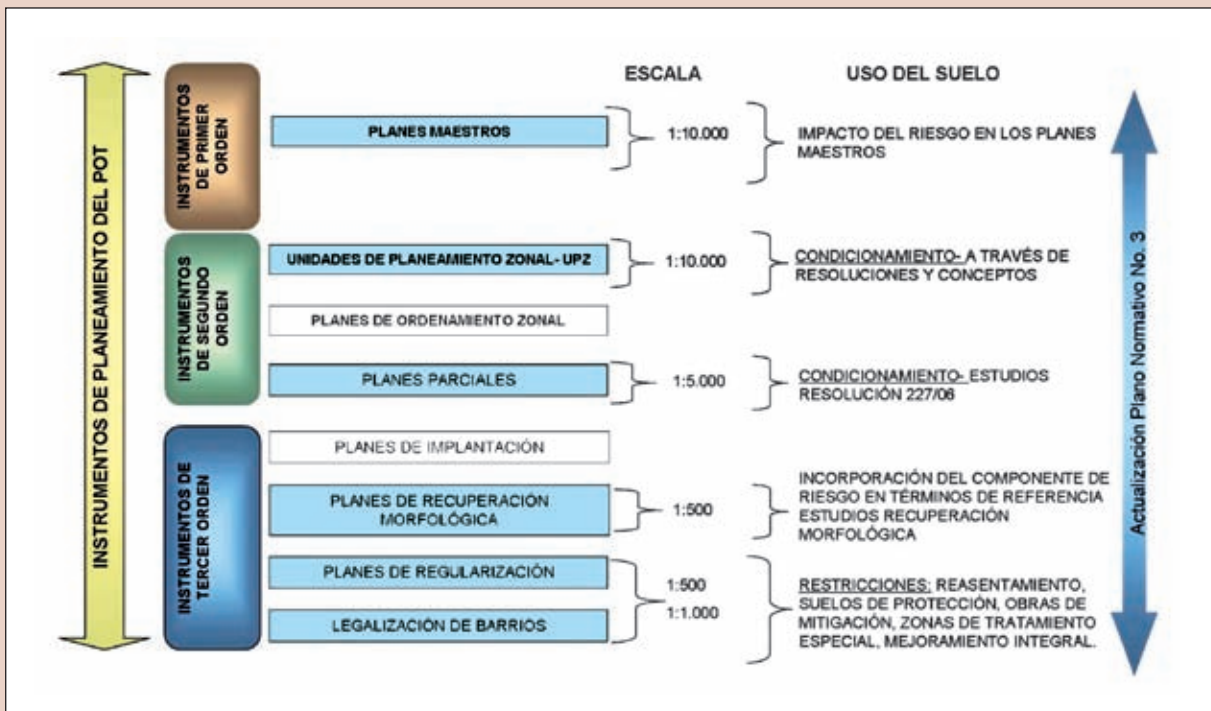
INSTRUMENTOS DE PLANEAMIENTO DEL POT

ESCALA

USO DEL SUELO

INSTRUMENTOS DE PRIMER ORDEN

PLANES MAESTROS

1:10.000

IMPACTO DEL RIESGO EN LOS PLANES MAESTROS

INSTRUMENTOS DE SEGUNDO ORDEN

UNIDADES DE PLANEAMIENTO ZONAL - UPZ

1:10.000

CONDICIONAMIENTO- A TRAVÉS DE RESOLUCIONES Y CONCEPTOS

PLANES DE ORDENAMIENTO ZONAL

PLANES PARCIALES

1:5.000

CONDICIONAMIENTO- ESTUDIOS RESOLUCIÓN 227/06

INSTRUMENTOS DE TERCER ORDEN

PLANES DE IMPLANTACIÓN

PLANES DE RECUPERACIÓN MORFOLÓGICA

1:500

INCORPORACIÓN DEL COMPONENTE DE RIESGO EN TÉRMINOS DE REFERENCIA ESTUDIOS RECUPERACIÓN MORFOLÓGICA

PLANES DE REGULARIZACIÓN

LEGALIZACIÓN DE BARRIOS

1:500
1:1.000

RESTRICCIONES: REASENTAMIENTO, SUELOS DE PROTECCIÓN, OBRAS DE MITIGACIÓN, ZONAS DE TRATAMIENTO ESPECIAL, MEJORAMIENTO INTEGRAL.

Actualización Plano Normativo No. 3